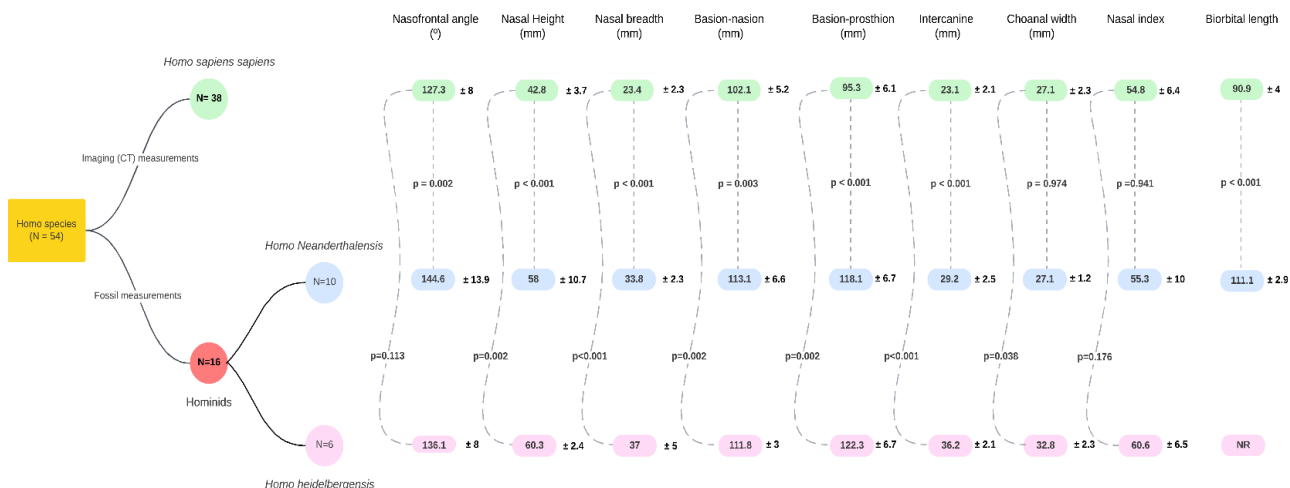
Homo species
(N = 54)

Imaging (CT) measurements

Homo sapiens sapiens

N= 38

Fossil measurements

N=16

Hominids

Homo Neanderthalensis

N=10

Homo heidelbergensis

N=6

| | Nasofrontal angle (º) | Nasal Height (mm) | Nasal breadth (mm) | Basion-nasion (mm) | Basion-prosthion (mm) | Intercanine (mm) | Choanal width (mm) | Nasal index | Biorbital length |
|---|---|---|---|---|---|---|---|---|---|
| Homo sapiens sapiens | 127.3 ± 8 | 42.8 ± 3.7 | 23.4 ± 2.3 | 102.1 ± 5.2 | 95.3 ± 6.1 | 23.1 ± 2.1 | 27.1 ± 2.3 | 54.8 ± 6.4 | 90.9 ± 4 |
| | p = 0.002 | p < 0.001 | p < 0.001 | p = 0.003 | p < 0.001 | p < 0.001 | p = 0.974 | p =0.941 | p < 0.001 |
| Homo Neanderthalensis | 144.6 ± 13.9 | 58 ± 10.7 | 33.8 ± 2.3 | 113.1 ± 6.6 | 118.1 ± 6.7 | 29.2 ± 2.5 | 27.1 ± 1.2 | 55.3 ± 10 | 111.1 ± 2.9 |
| | p=0.113 | p=0.002 | p<0.001 | p=0.002 | p=0.002 | p<0.001 | p=0.038 | p=0.176 | |
| Homo heidelbergensis | 136.1 ± 8 | 60.3 ± 2.4 | 37 ± 5 | 111.8 ± 3 | 122.3 ± 6.7 | 36.2 ± 2.1 | 32.8 ± 2.3 | 60.6 ± 6.5 | NR |